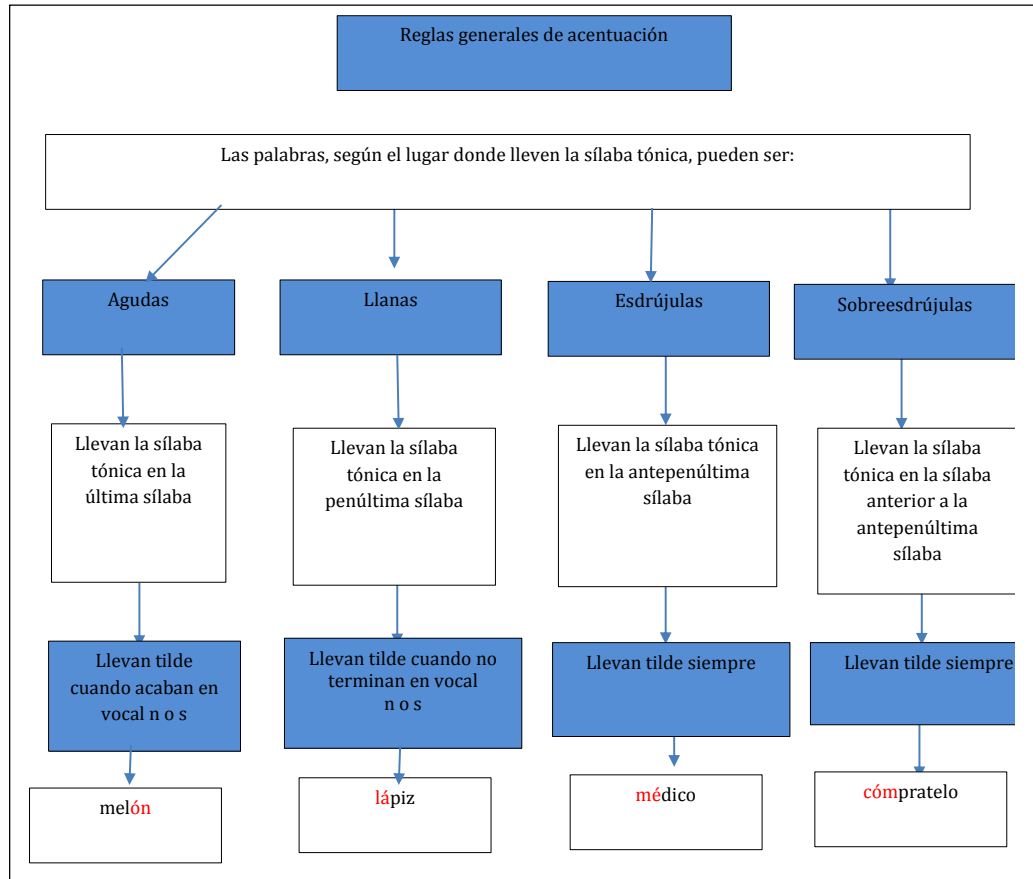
Reglas generales de acentuación

Las palabras, según el lugar donde lleven la sílaba tónica, pueden ser:

Agudas

Llevan la sílaba tónica en la última sílaba

Llevan tilde cuando acaban en vocal n o s

melón

Llanas

Llevan la sílaba tónica en la penúltima sílaba

Llevan tilde cuando no terminan en vocal n o s

lápiz

Esdrújulas

Llevan la sílaba tónica en la antepenúltima sílaba

Llevan tilde siempre

médico

Sobreesdrújulas

Llevan la sílaba tónica en la sílaba anterior a la antepenúltima sílaba

Llevan tilde siempre

cómpratelo